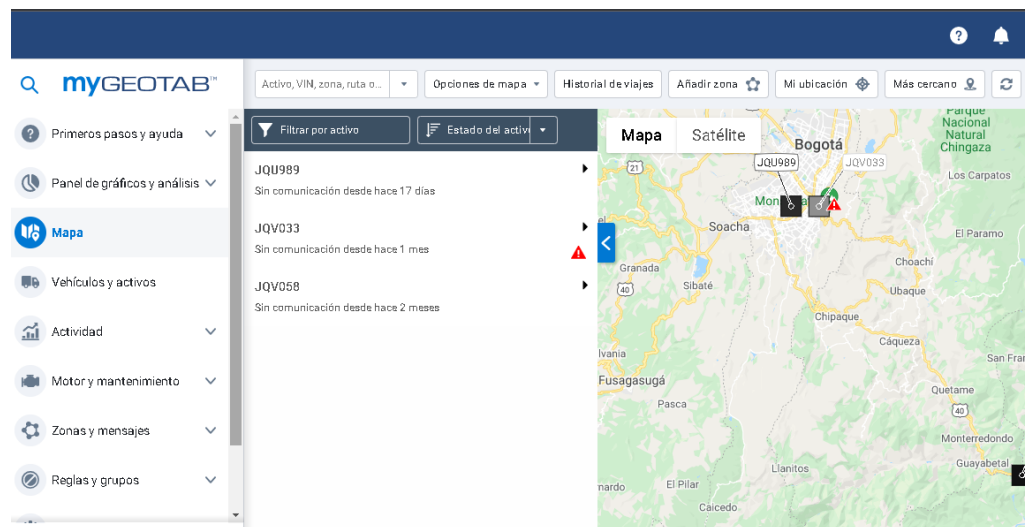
myGEOTAB

Primeros pasos y ayuda
Panel de gráficos y análisis
Mapa
Vehículos y activos
Actividad
Motor y mantenimiento
Zonas y mensajes
Reglas y grupos

Activo, VIN, zona, ruta o...
Opciones de mapa
Historial de viajes
Añadir zona
Mi ubicación
Más cercano

Filtrar por activo
Estado del activo

JQU989
Sin comunicación desde hace 17 días

JQV033
Sin comunicación desde hace 1 mes

JQV058
Sin comunicación desde hace 2 meses

Mapa
Satélite

Parque Nacional Natural Chingaza
Bogotá
JQU989
JQV033
Los Carpatos
Mosquera
Soacha
El Paramo
Granada
Choachí
Sibaté
Ubaque
Chipaque
Cáqueza
San Fr
Silvania
Fusagasugá
Quetame
Pasca
Monterredondo
Guayabetal
Llanitos
Arbeláez
El Pilar
Caicedo
21
40
40